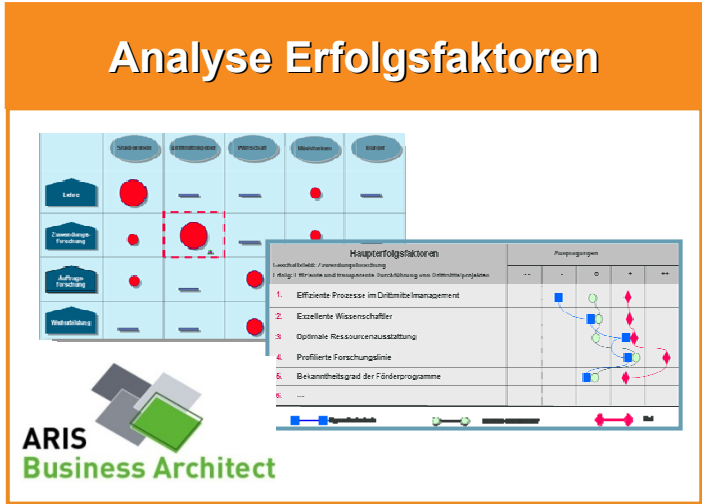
Analyse Erfolgsfaktoren

Lehre

Zuwendungs-Forschung

Auftrags-Forschung

Weiterbildung

Haupterfolgsfaktoren

Ausprägungen

| | -- | - | o | + | ++ |
|---|---|---|---|---|---|
| 1. Effiziente Prozesse im Drittmittelmanagement | | | | | |
| 2. Exzellente Wissenschaftler | | | | | |
| 3. Optimale Ressourcenausstattung | | | | | |
| 4. Profilierte Forschungslinie | | | | | |
| 5. Bekanntheitsgrad der Förderprogramme | | | | | |
| 6. ... | | | | | |

Ziel

ARIS
Business Architect